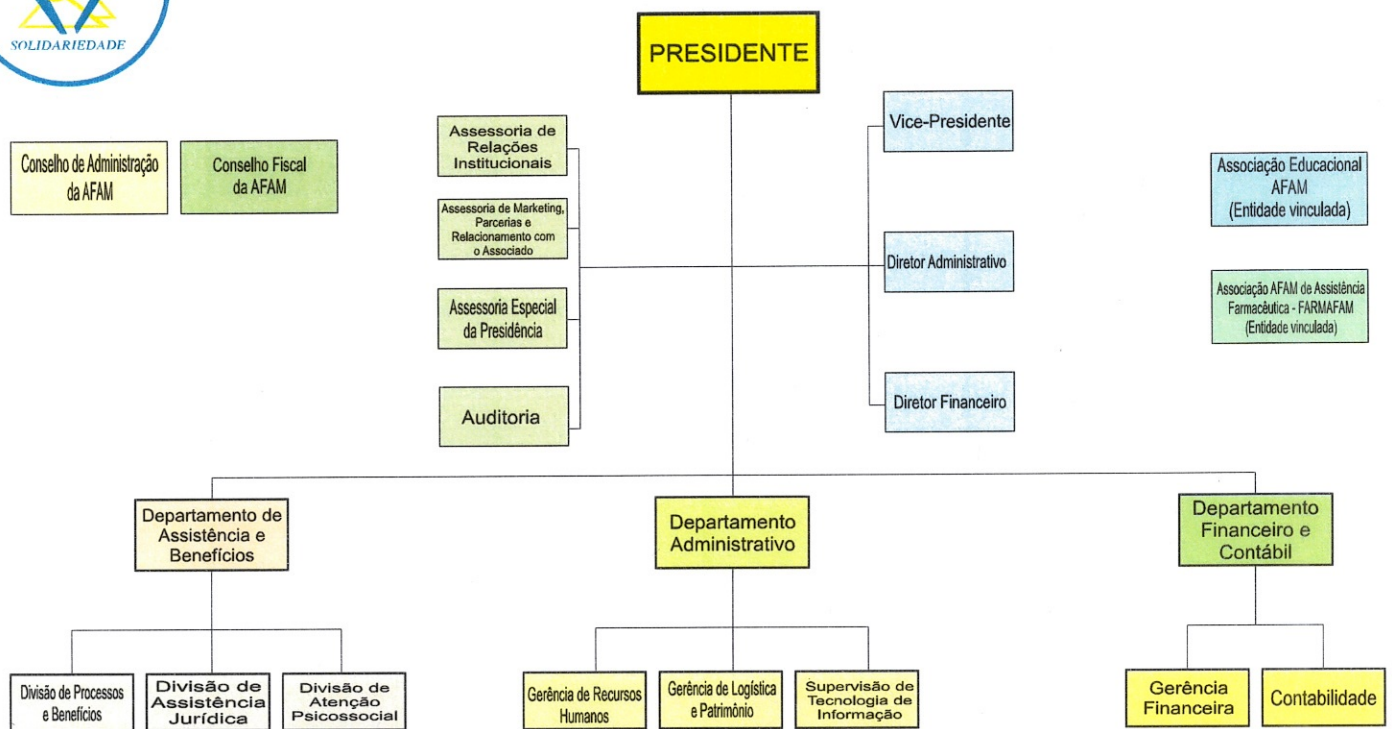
SOLIDARIEDADE

PRESIDENTE

Conselho de Administração da AFAM

Conselho Fiscal da AFAM

Assessoria de Relações Institucionais

Assessoria de Marketing, Parcerias e Relacionamento com o Associado

Assessoria Especial da Presidência

Auditoria

Vice-Presidente

Diretor Administrativo

Diretor Financeiro

Associação Educacional AFAM (Entidade vinculada)

Associação AFAM de Assistência Farmacêutica - FARMAFAM (Entidade vinculada)

Departamento de Assistência e Benefícios

Departamento Administrativo

Departamento Financeiro e Contábil

Divisão de Processos e Benefícios

Divisão de Assistência Jurídica

Divisão de Atenção Psicossocial

Gerência de Recursos Humanos

Gerência de Logística e Patrimônio

Supervisão de Tecnologia de Informação

Gerência Financeira

Contabilidade